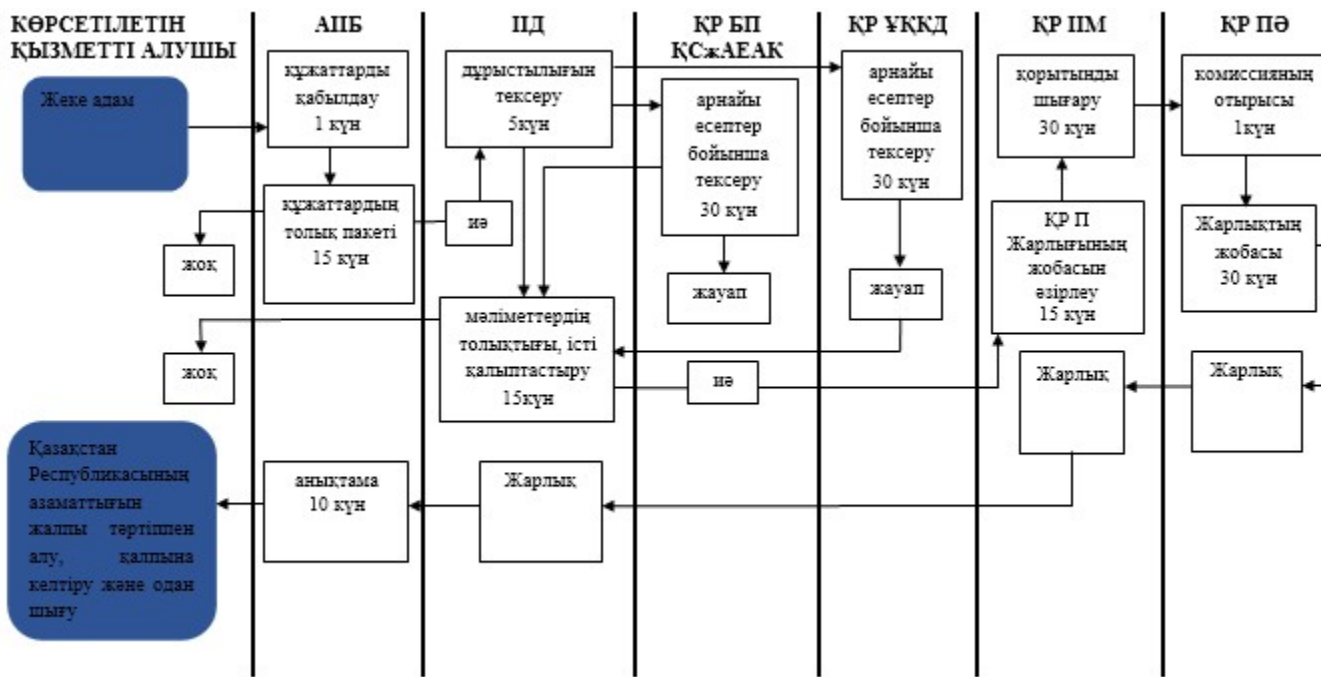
КӨРСЕТІЛЕТІН ҚЫЗМЕТТІ АЛУШЫ

АПБ

ПД

ҚР БП ҚСжАЕАК

ҚР ҰҚКД

ҚР ІІМ

ҚР ПӘ

Жеке адам

құжаттарды қабылдау 1 күн

дұрыстылығын тексеру 5күн

арнайы есептер бойынша тексеру 30 күн

арнайы есептер бойынша тексеру 30 күн

қорытынды шығару 30 күн

комиссияның отырысы 1күн

құжаттардың толық пакеті 15 күн

иә

жоқ

жауап

жауап

ҚР П Жарлығының жобасын әзірлеу 15 күн

Жарлықтың жобасы 30 күн

мәліметтердің толықтығы, істі қалыптастыру 15күн

жоқ

иә

Жарлық

Жарлық

Қазақстан Республикасының азаматтығын жалпы тәртіппен алу, қалпына келтіру және одан шығу

анықтама 10 күн

Жарлық